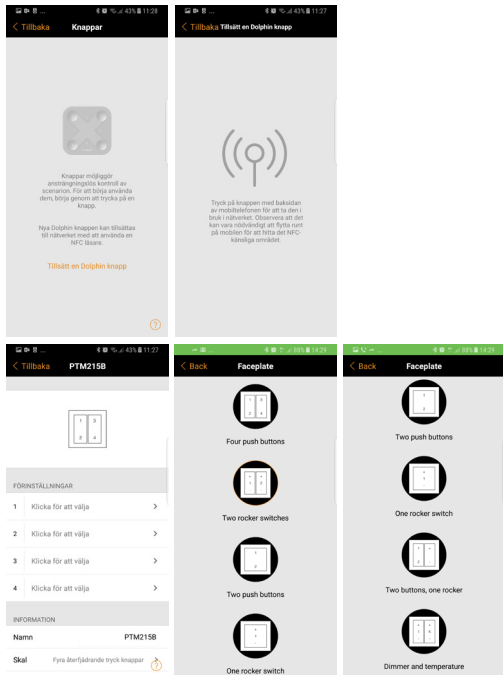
43% 11:28

< Tillbaka Knappar

Knappar möjliggör ansträngningslös kontroll av scenarion. För att börja använda dem, börja genom att trycka på en knapp.

Nya Dolphin knappen kan tillsättas till nätverket med att använda en NFC läsare.

Tillsätt en Dolphin knapp

?

43% 11:27

< Tillbaka Tillsätt en Dolphin knapp

Tryck på knappen med baksidan av mobiltelefonen för att ta den i bruk i nätverket. Observera att det kan vara nödvändigt att flytta runt på mobilen för att hitta det NFC-känsliga området.

43% 11:27

< Tillbaka PTM215B

1 3
2 4

FÖRINSTÄLLNINGAR

1 Klicka för att välja >

2 Klicka för att välja >

3 Klicka för att välja >

4 Klicka för att välja >

INFORMATION

Namn PTM215B

Skal Fyra återfjädrande tryck knappar >

?

55% 14:29

< Back Faceplate

1 3
2 4

Four push buttons

1 3
2 4

Two rocker switches

1
2

Two push buttons

1
2

One rocker switch

55% 14:29

< Back Faceplate

1
2

Two push buttons

1
2

One rocker switch

1 3
2

Two buttons, one rocker

1 3
2 4

Dimmer and temperature